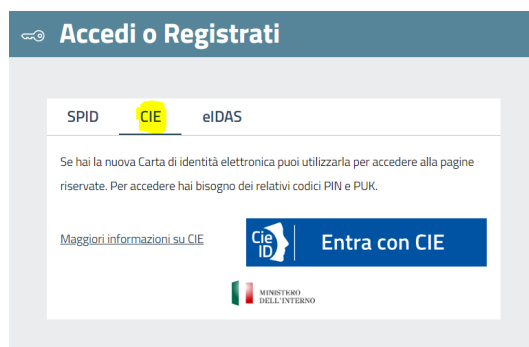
Accedi o Registrati

SPID CIE eIDAS

Se hai la nuova Carta di identità elettronica puoi utilizzarla per accedere alla pagine riservate. Per accedere hai bisogno dei relativi codici PIN e PUK.

Maggiori informazioni su CIE

Cie ID Entra con CIE

MINISTERO DELL'INTERNO